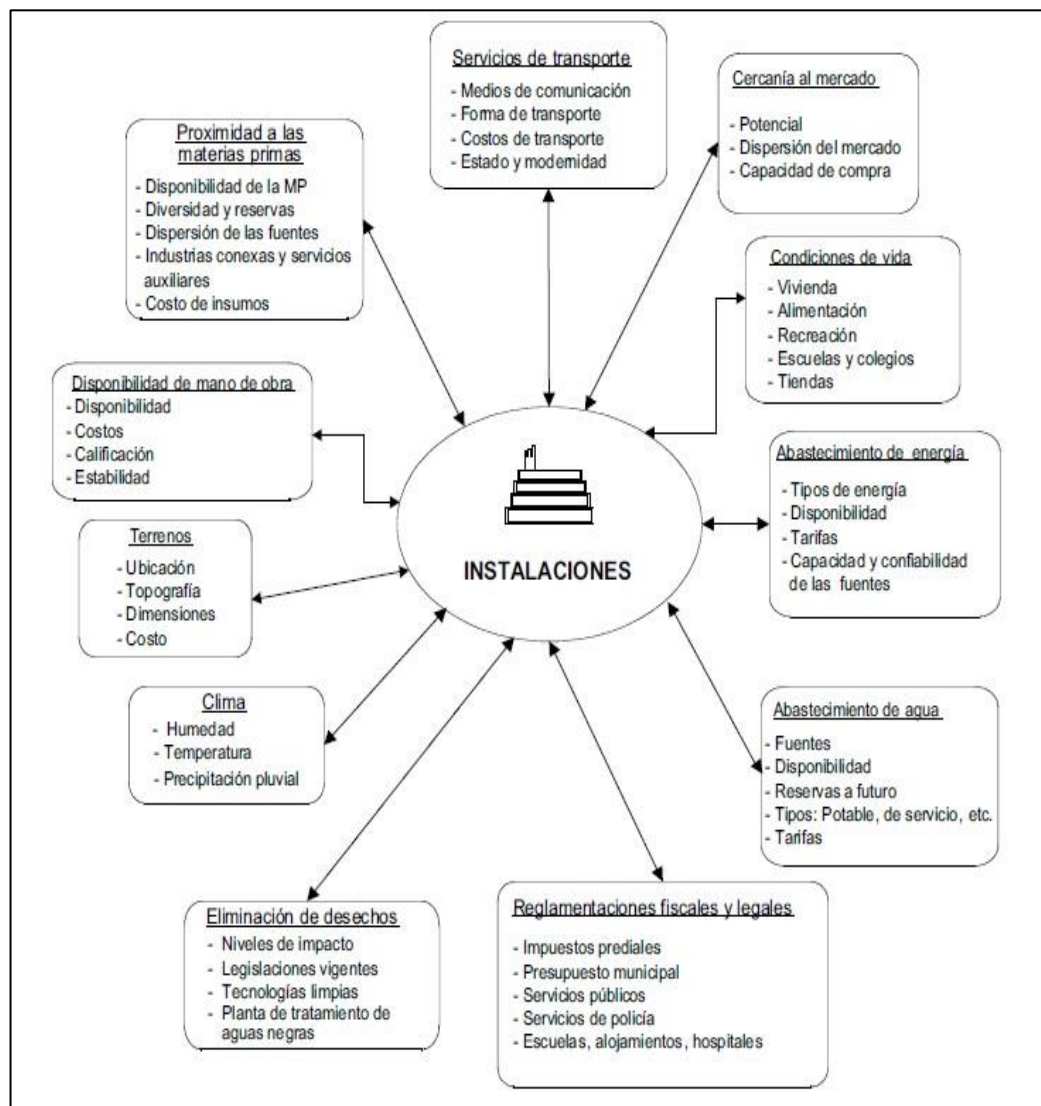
Servicios de transporte
- Medios de comunicación
- Forma de transporte
- Costos de transporte
- Estado y modernidad

Cercanía al mercado
- Potencial
- Dispersión del mercado
- Capacidad de compra

Proximidad a las materias primas
- Disponibilidad de la MP
- Diversidad y reservas
- Dispersión de las fuentes
- Industrias conexas y servicios auxiliares
- Costo de insumos

Condiciones de vida
- Vivienda
- Alimentación
- Recreación
- Escuelas y colegios
- Tiendas

Disponibilidad de mano de obra
- Disponibilidad
- Costos
- Calificación
- Estabilidad

INSTALACIONES

Abastecimiento de energía
- Tipos de energía
- Disponibilidad
- Tarifas
- Capacidad y confiabilidad de las fuentes

Terrenos
- Ubicación
- Topografía
- Dimensiones
- Costo

Clima
- Humedad
- Temperatura
- Precipitación pluvial

Abastecimiento de agua
- Fuentes
- Disponibilidad
- Reservas a futuro
- Tipos: Potable, de servicio, etc.
- Tarifas

Eliminación de desechos
- Niveles de impacto
- Legislaciones vigentes
- Tecnologías limpias
- Planta de tratamiento de aguas negras

Reglamentaciones fiscales y legales
- Impuestos prediales
- Presupuesto municipal
- Servicios públicos
- Servicios de policía
- Escuelas, alojamientos, hospitales